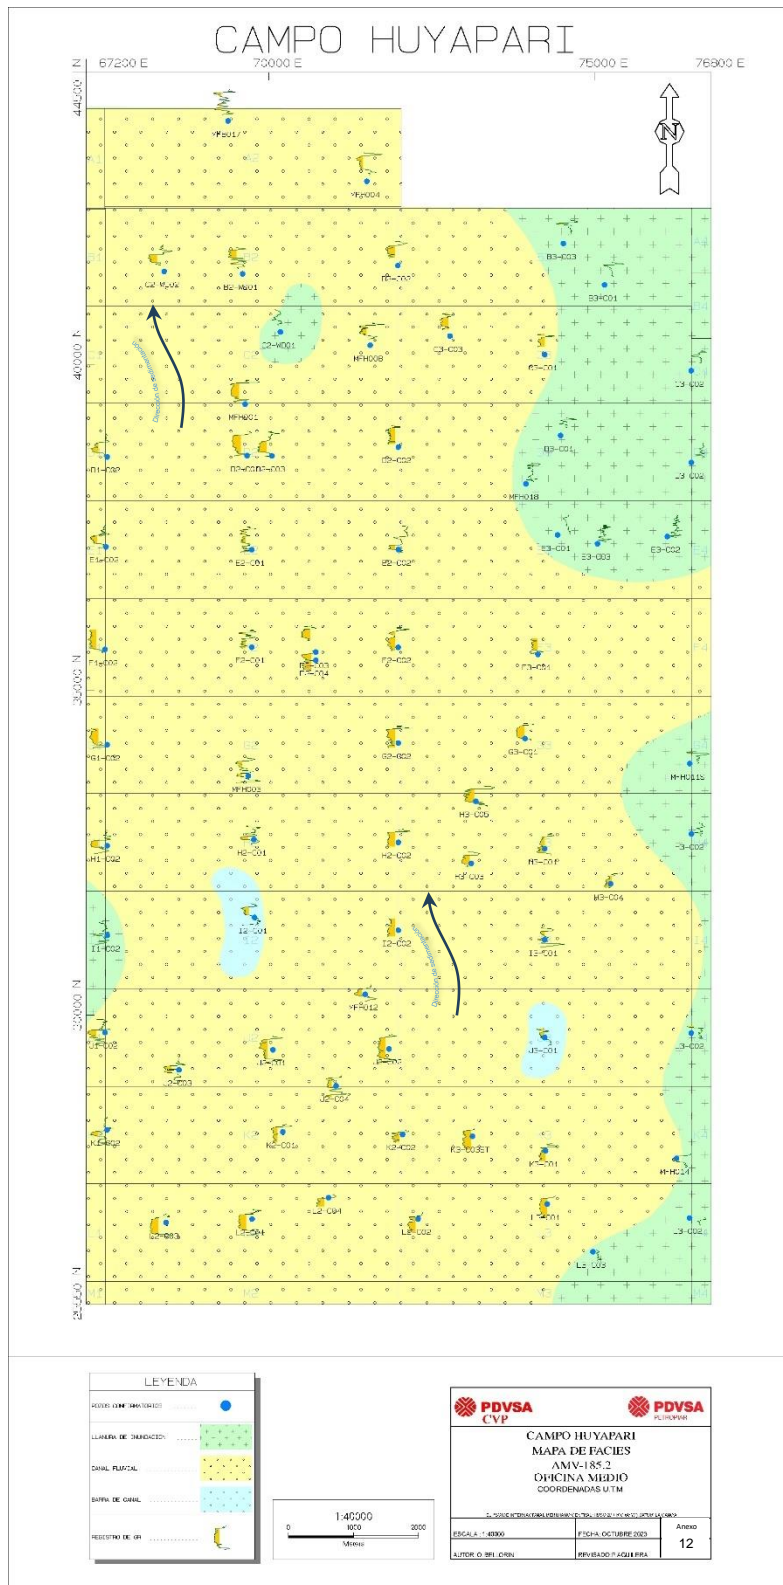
CAMPO HUYAPARI

N 67200 E 70000 E 75000 E 76800 E

44000

YFB017

YFB004

C1-W002

B2-W001

B2-C02

B3-C03

B3-C01

C2-W001

MFH008

C3-C03

C7-C01

40000 N

C3-C02

MFH001

D1-C02

D2-C01 D2-C03

D2-C02

D3-C01

D3-C02

MFH018

E1-C02

E2-C01

E2-C02

E3-C01

E3-C03

E3-C02

F1-C02

F2-C01

F2-C03

F2-C04

F2-C02

F3-C04

35000 N

G1-C02

G2-C02

G3-C01

MFH003

MFH015

H3-C05

H1-C02

H2-C01

H2-C02

H3-C01

H3-C03

H3-C02

M3-C04

I1-C02

I2-C01

I2-C02

I3-C01

YFF012

30000 N

J1-C02

J2-C01

J3-C01

J3-C02

J2-C03

J2-C04

K1-C02

K2-C01

K2-C02

K3-C03ST

K3-C01

MFH014

L2-C04

L1-C03

L2-C04

L2-C02

L3-C01

L3-C02

L3-C03

26400 N

LEYENDA

POZOS CONFIRMATORIOS

LLANURA DE INUNDACION

CANAL FLUVIAL

BARRA DE CANAL

REGISTRO DE GR

1:40000

0 1000 2000

Metros

PDVSA CVP

PDVSA PETROPIAR

CAMPO HUYAPARI

MAPA DE FACIES

AMV-185.2

OFICINA MEDIO

COORDENADAS U.T.M

ESCALA: 1:40000

FECHA: OCTUBRE 2023

Anexo

12

AUTOR: O. BELLORIN

REVISADO: P. AGUILERA